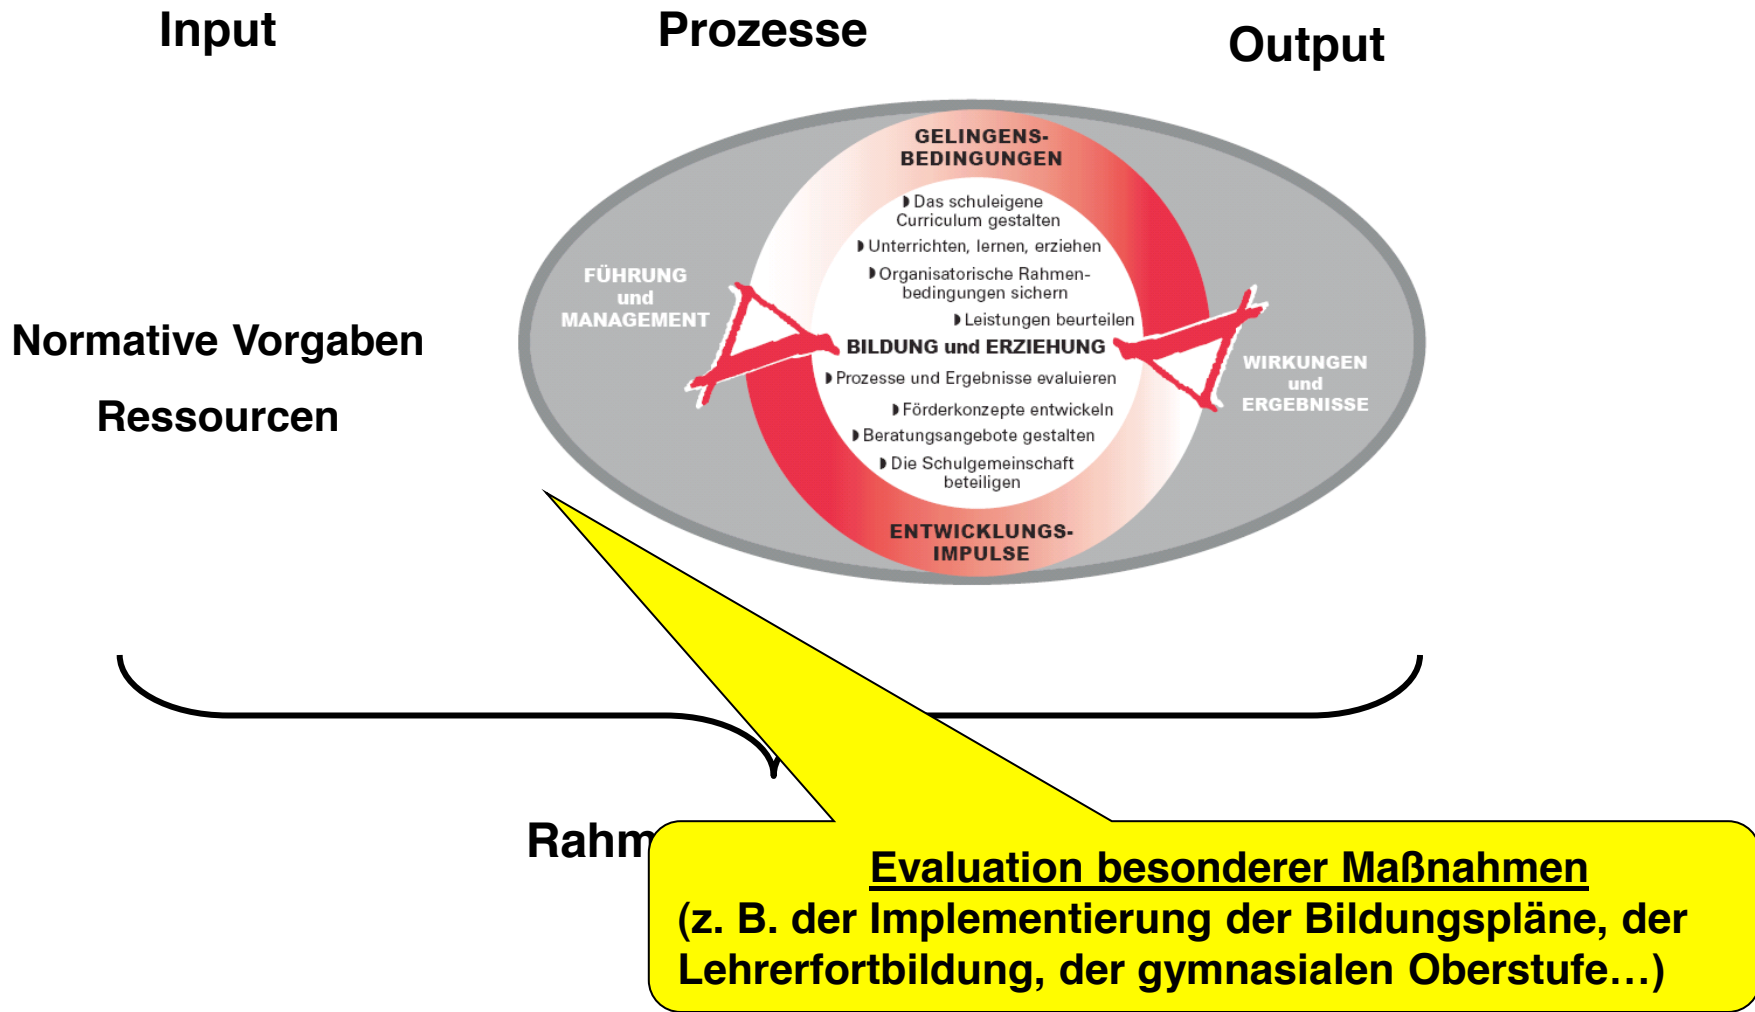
Input

Prozesse

Output

Normative Vorgaben

Ressourcen

GELINGENS-
BEDINGUNGEN

FÜHRUNG
und
MANAGEMENT

Das schuleigene Curriculum gestalten

Unterrichten, lernen, erziehen

Organisatorische Rahmenbedingungen sichern

Leistungen beurteilen

BILDUNG und ERZIEHUNG

Prozesse und Ergebnisse evaluieren

Förderkonzepte entwickeln

Beratungsangebote gestalten

Die Schulgemeinschaft beteiligen

WIRKUNGEN
und
ERGEBNISSE

ENTWICKLUNGS-
IMPULSE

Rahm

Evaluation besonderer Maßnahmen
(z. B. der Implementierung der Bildungspläne, der Lehrerfortbildung, der gymnasialen Oberstufe…)